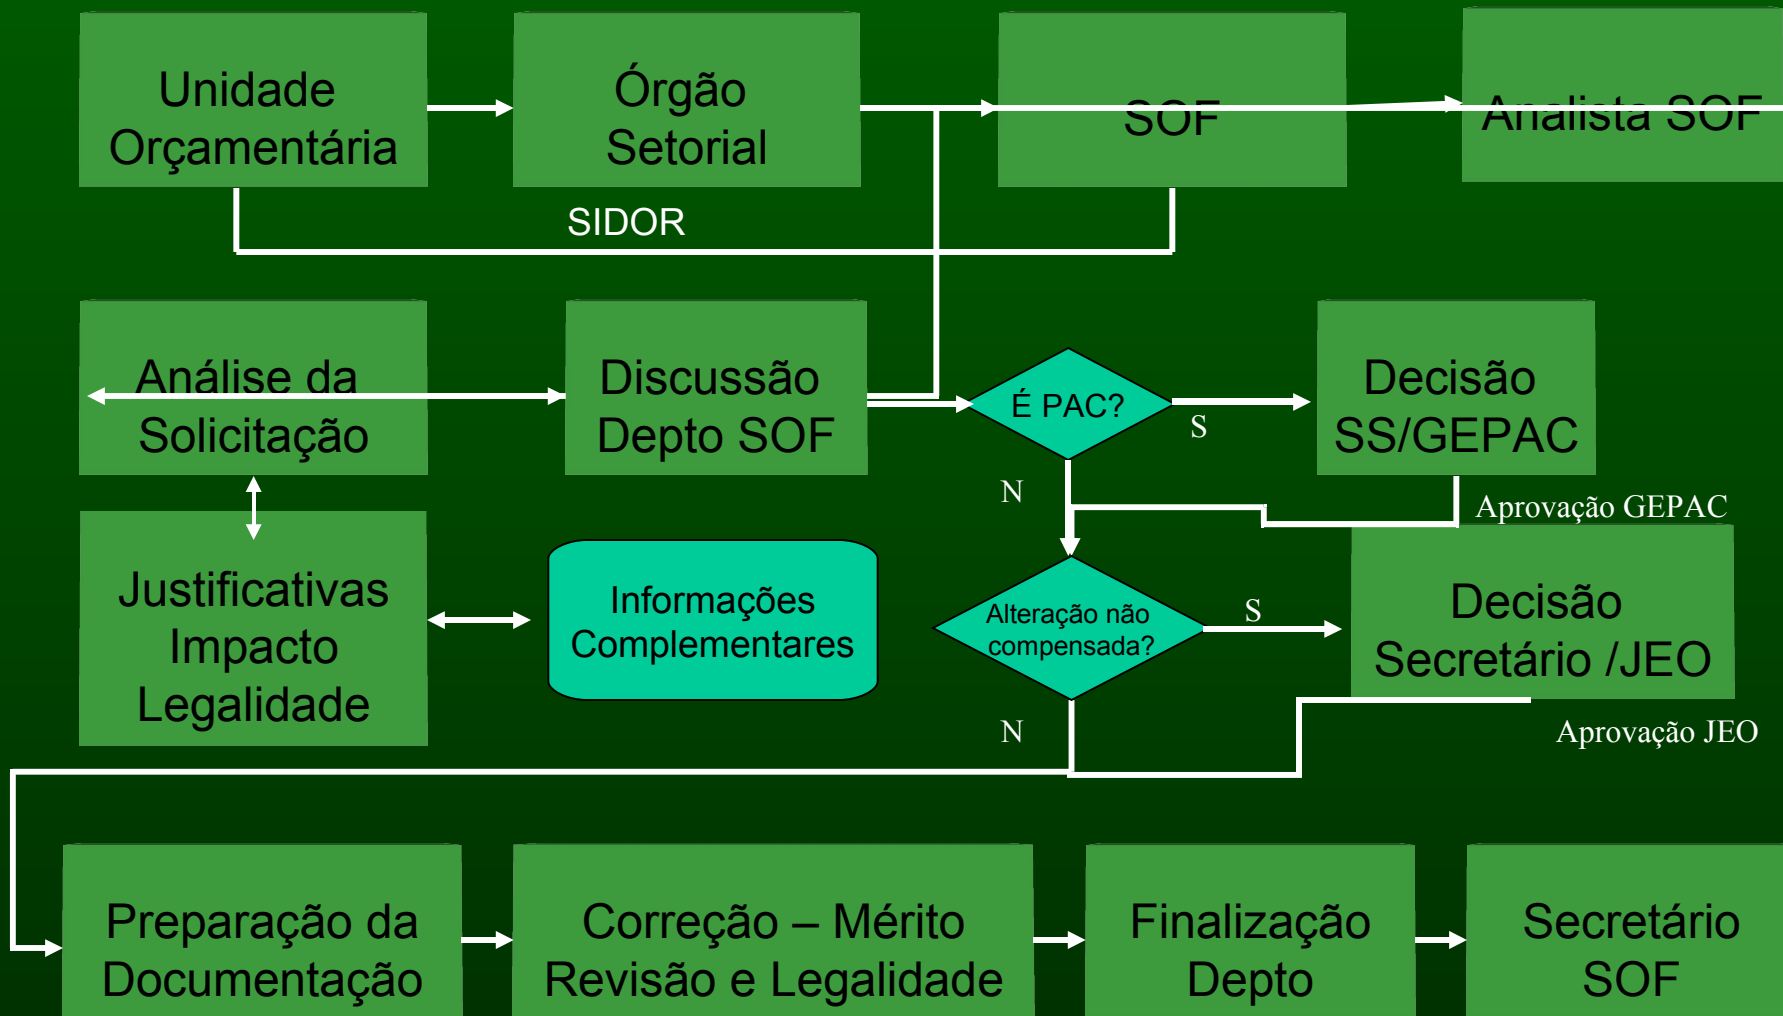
Unidade Orçamentária

Órgão Setorial

SOF

Analista SOF

SIDOR

Análise da Solicitação

Discussão Depto SOF

É PAC?

S

Decisão SS/GEPAC

N

Aprovação GEPAC

Justificativas Impacto Legalidade

Informações Complementares

Alteração não compensada?

S

Decisão Secretário /JEO

N

Aprovação JEO

Preparação da Documentação

Correção – Mérito Revisão e Legalidade

Finalização Depto

Secretário SOF